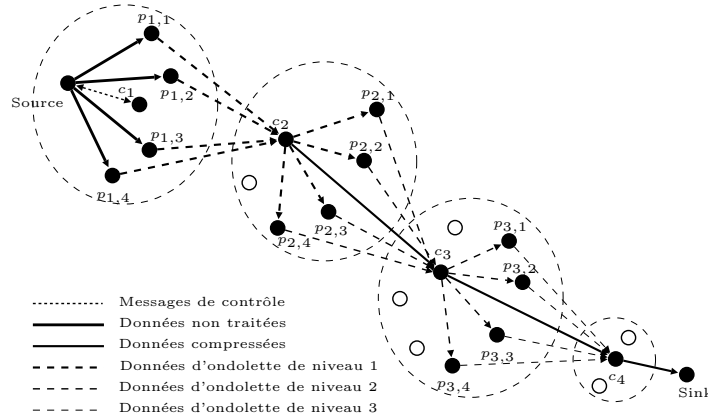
Source
$p_{1,1}$
$p_{1,2}$
$c_1$
$p_{1,3}$
$p_{1,4}$
$c_2$
$p_{2,1}$
$p_{2,2}$
$p_{2,3}$
$p_{2,4}$
$c_3$
$p_{3,1}$
$p_{3,2}$
$p_{3,3}$
$p_{3,4}$
$c_4$
Sink

Messages de contrôle
Données non traitées
Données compressées
Données d'ondolette de niveau 1
Données d'ondolette de niveau 2
Données d'ondolette de niveau 3